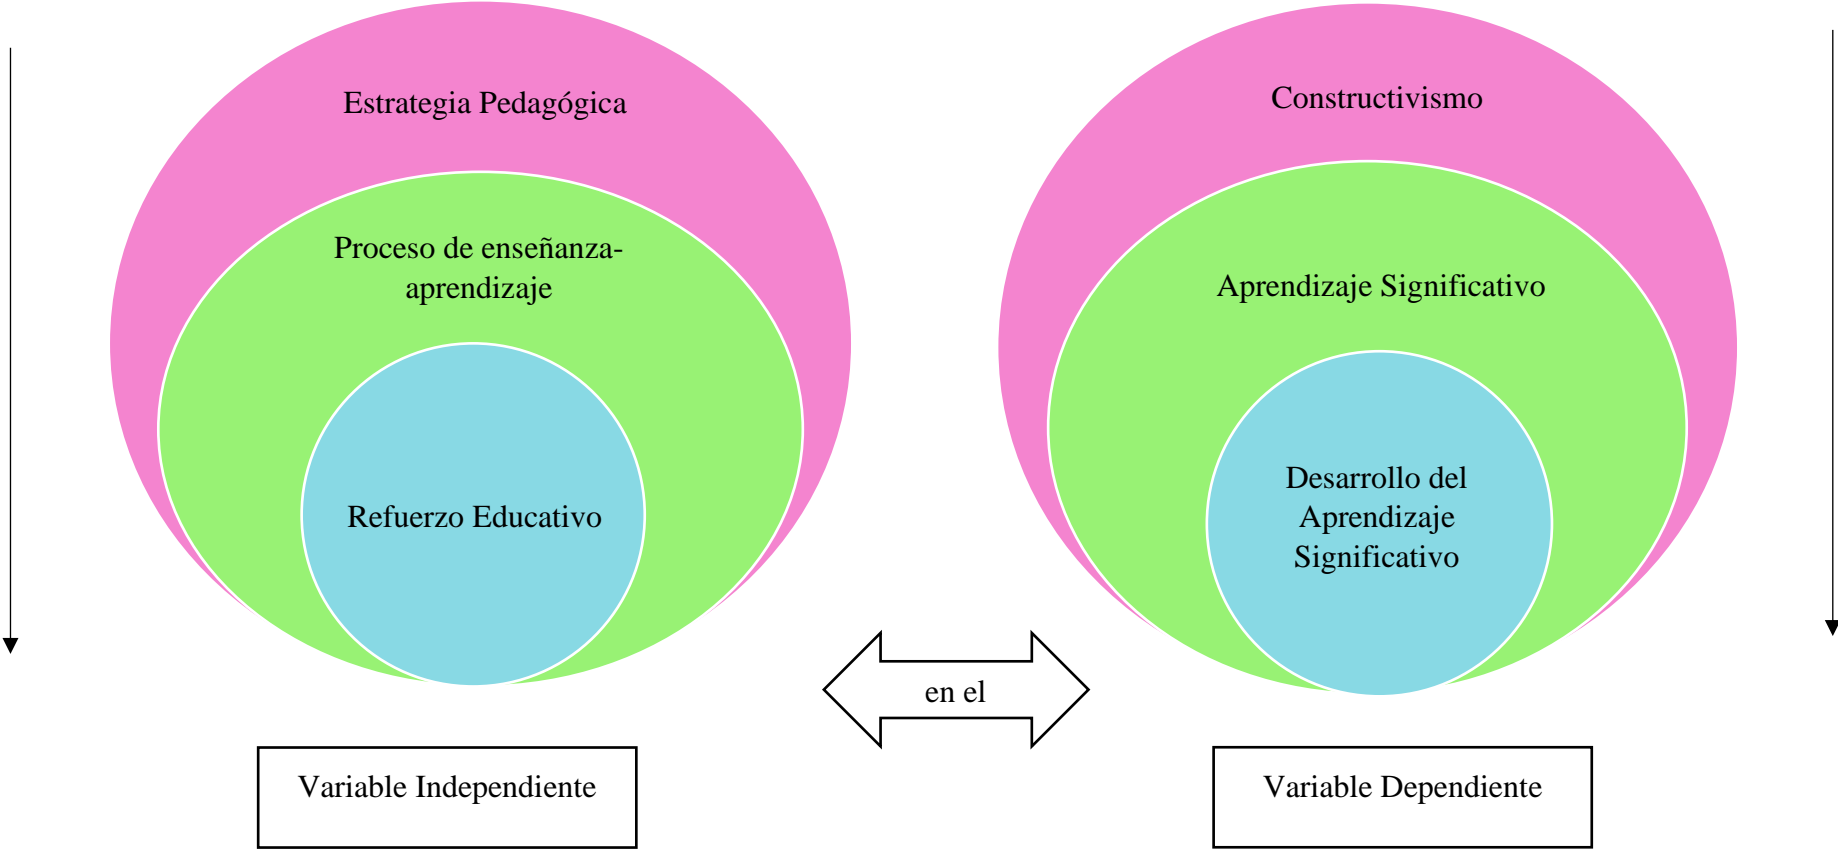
Estrategia Pedagógica

Proceso de enseñanza-aprendizaje

Refuerzo Educativo

Constructivismo

Aprendizaje Significativo

Desarrollo del Aprendizaje Significativo

en el

Variable Independiente

Variable Dependiente